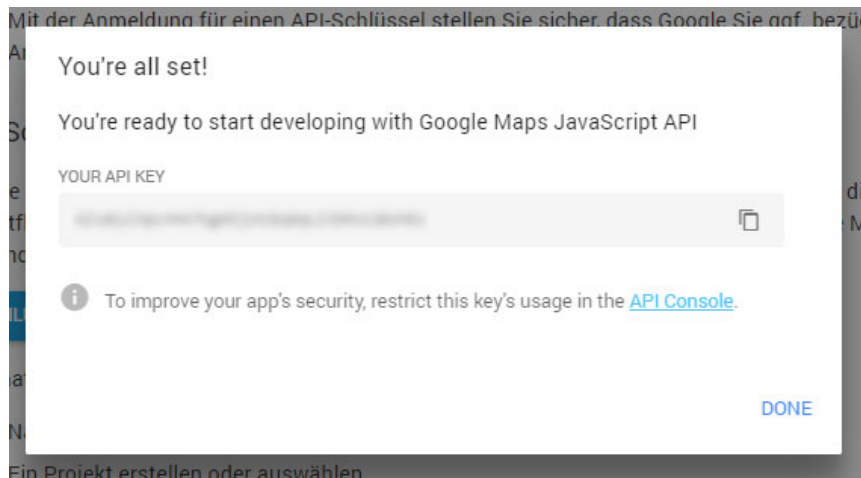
Mit der Anmeldung für einen API-Schlüssel stellen Sie sicher, dass Google Sie ggf. bezü

You're all set!

You're ready to start developing with Google Maps JavaScript API

YOUR API KEY

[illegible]

To improve your app's security, restrict this key's usage in the API Console.

DONE

Ein Projekt erstellen oder auswählen